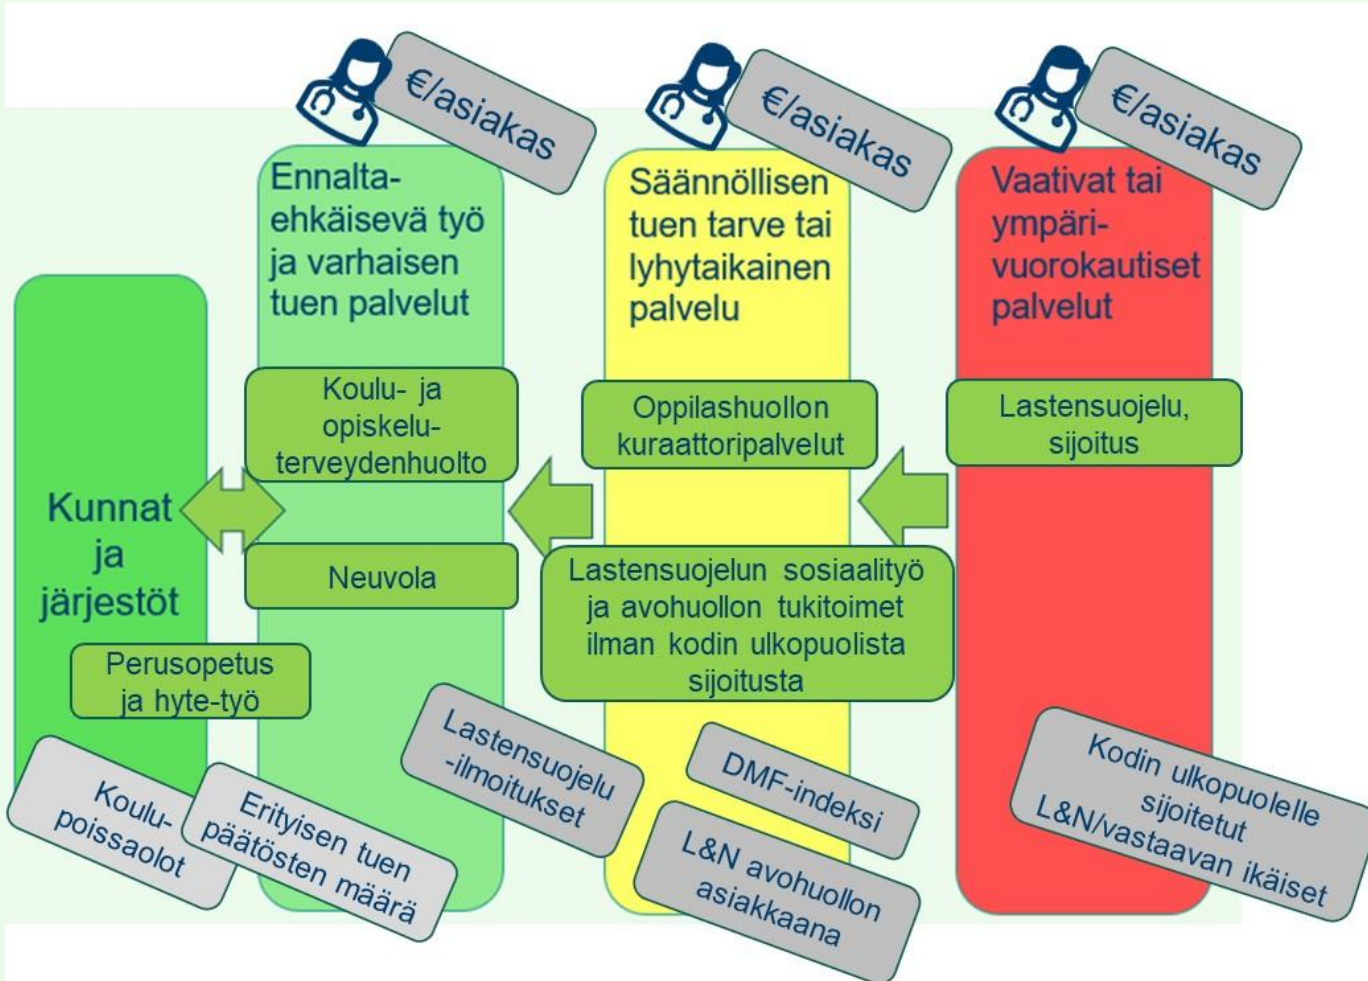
€/asiakas

€/asiakas

€/asiakas

Ennaltaehkäisevä työ ja varhaisen tuen palvelut

Säännöllisen tuen tarve tai lyhytaikainen palvelu

Vaativat tai ympärivuorokautiset palvelut

Koulu- ja opiskeluterveydenhuolto

Oppilashuollon kuraattoripalvelut

Lastensuojelu, sijoitus

Kunnat ja järjestöt

Neuvola

Lastensuojelun sosiaalityö ja avohuollon tukitoimet ilman kodin ulkopuolista sijoitusta

Perusopetus ja hyte-työ

Lastensuojelu -ilmoitukset

DMF-indeksi

Kodin ulkopuolelle sijoitetut L&N/vastaavan ikäiset

Koulupoissaolot

Erityisen tuen päätösten määrä

L&N avohuollon asiakkaana